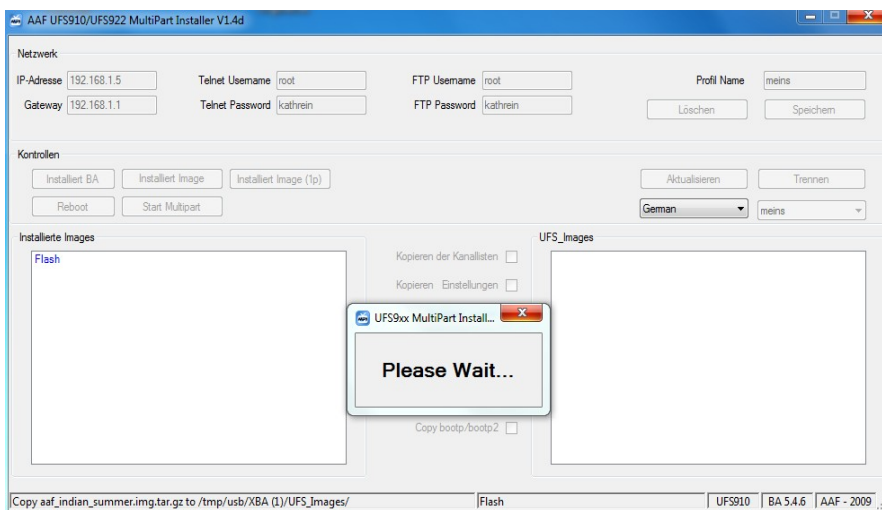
AAF UFS910/UFS922 MultiPart Installer V1.4d

Netzwerk

IP-Adresse 192.168.1.5
Gateway 192.168.1.1
Telnet Username root
Telnet Password kathrein
FTP Username root
FTP Password kathrein
Profil Name meins
Löschen
Speichern

Kontrollen

Installiert BA
Installiert Image
Installiert Image (1p)
Reboot
Start Multipart
Aktualisieren
Trennen
German
meins

Installierte Images

Flash

Kopieren der Kanallisten
Kopieren Einstellungen

UFS_Images

UFS9xx MultiPart Install...

Please Wait...

Copy bootp/bootp2

Copy aaf_indian_summer.img.tar.gz to /tmp/usb/XBA (1)/UFS_Images/
Flash
UFS910
BA 5.4.6
AAF - 2009